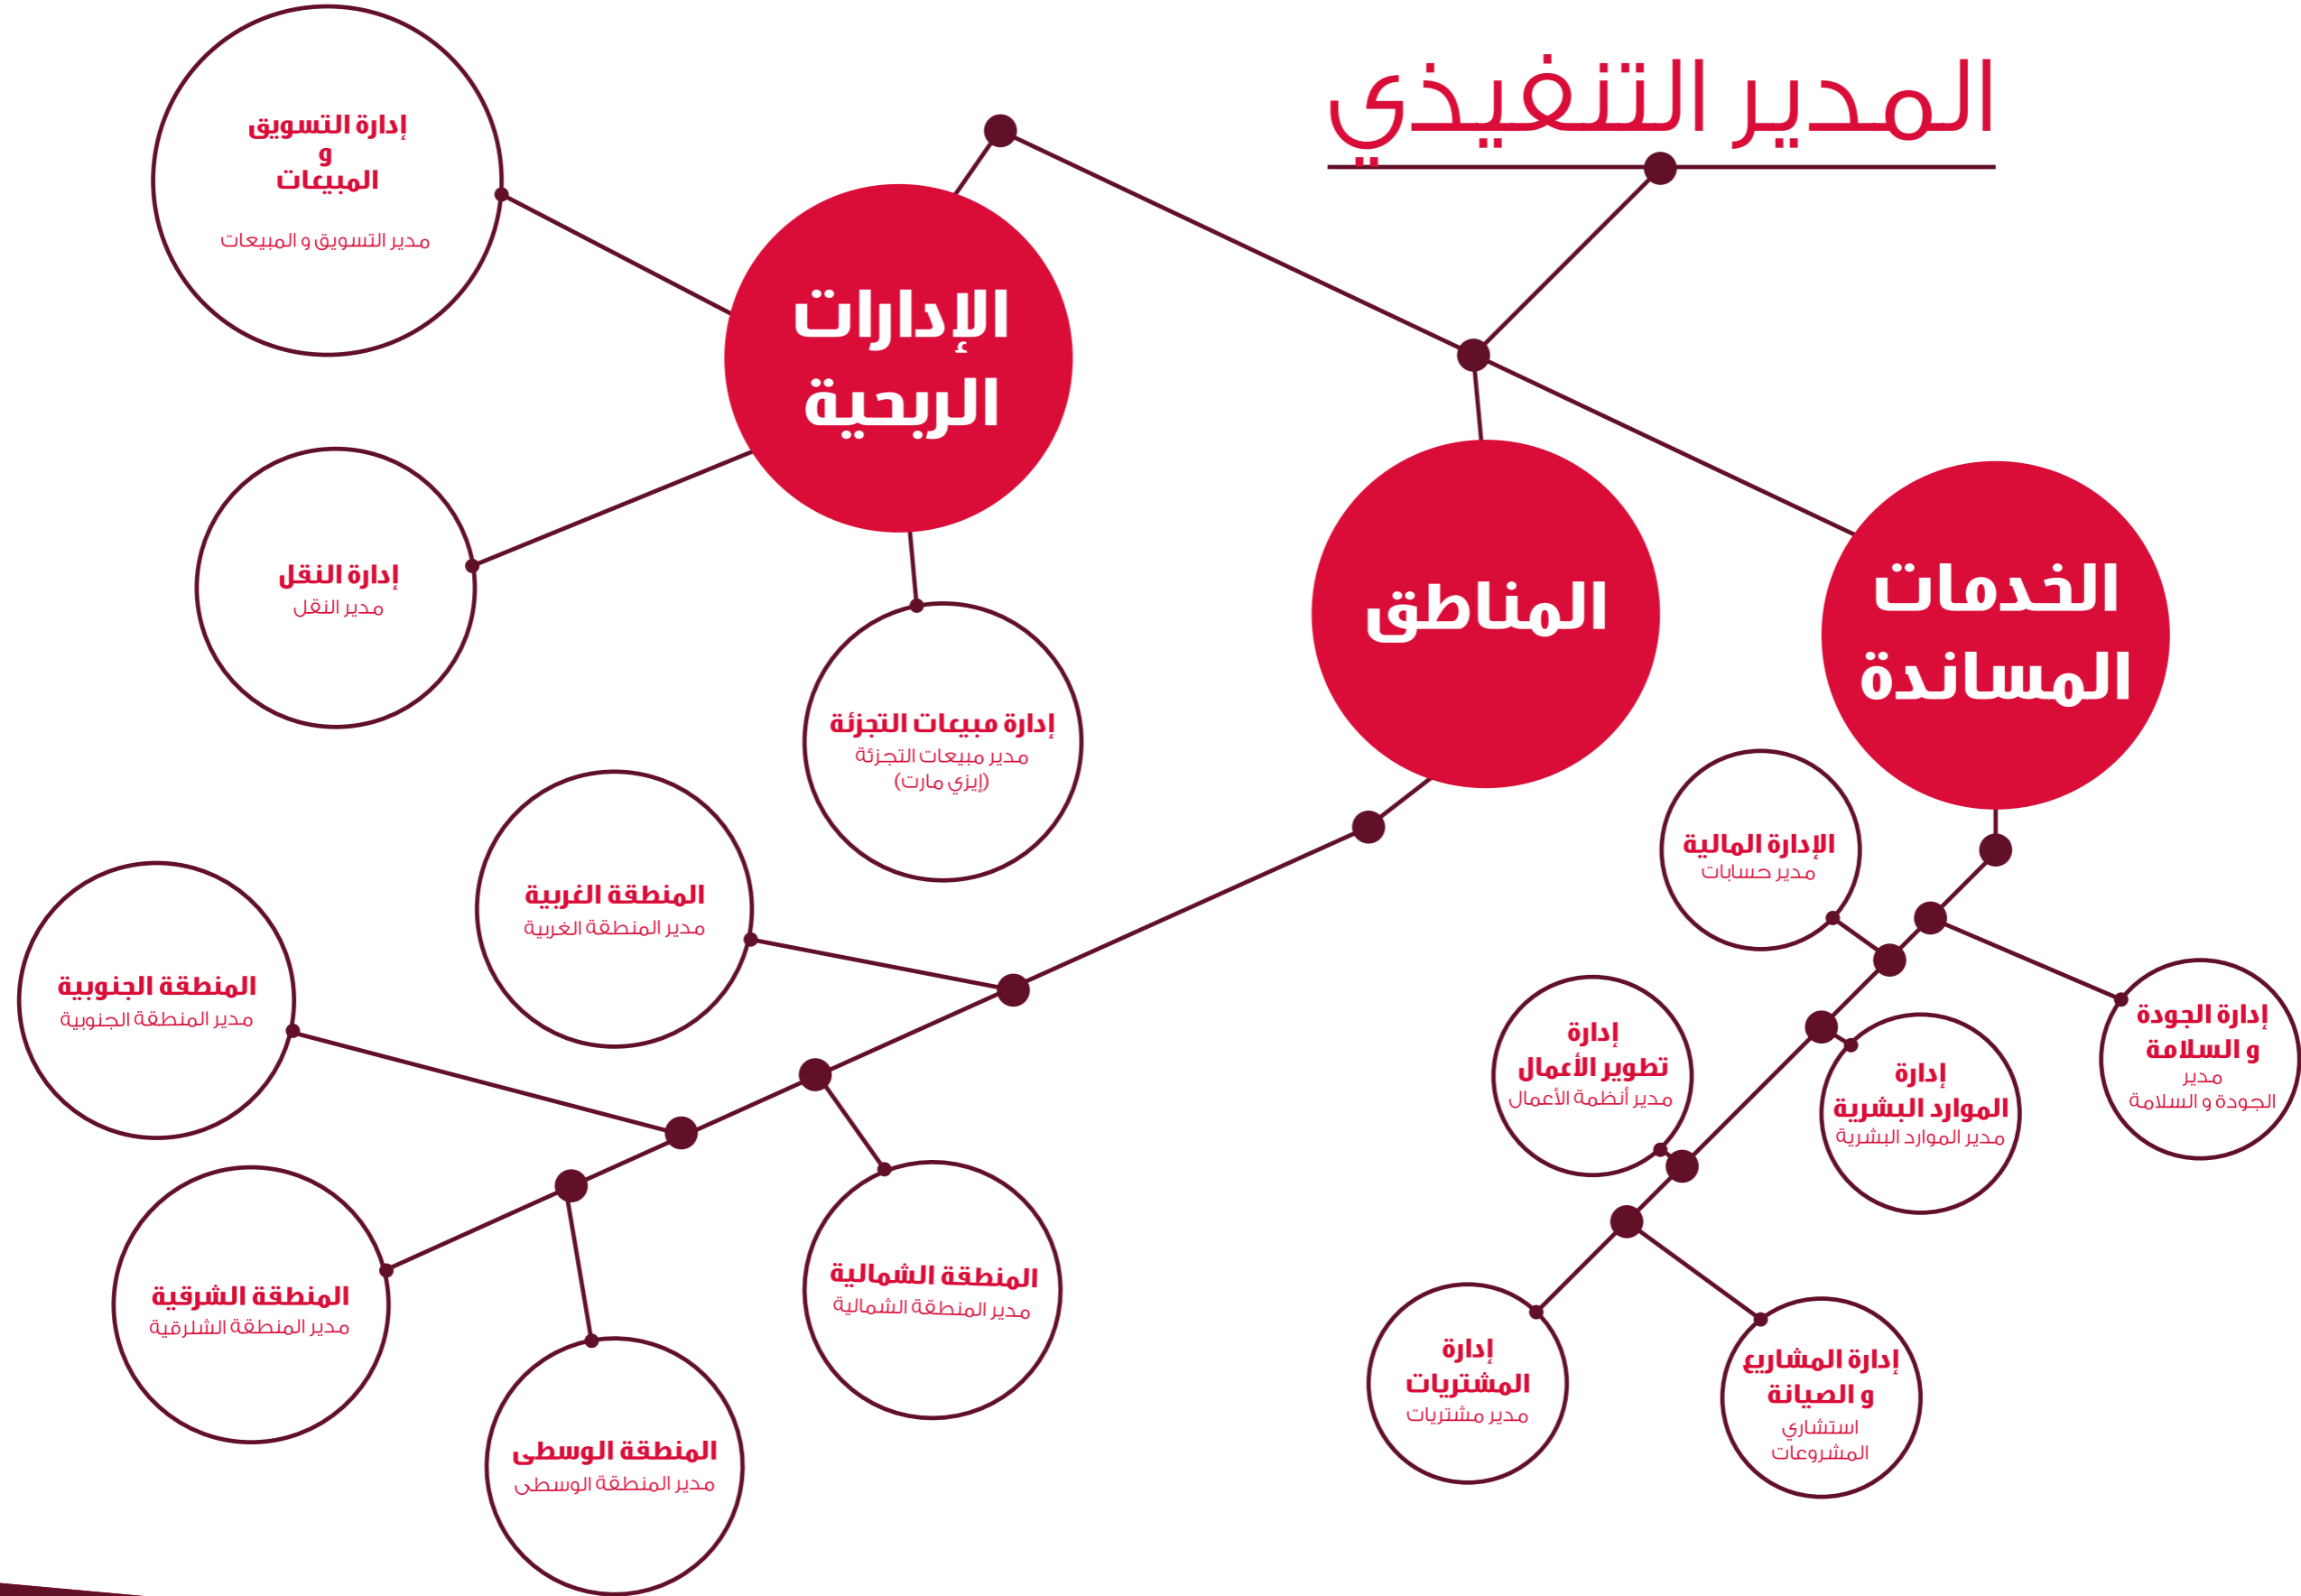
المدير التنفيذي

الإدارات الربحية

المناطق

الخدمات المساندة

إدارة التسويق
و
المبيعات
مدير التسويق و المبيعات

إدارة النقل
مدير النقل

إدارة مبيعات التجزئة
مدير مبيعات التجزئة
(إيزي مارت)

المنطقة الغربية
مدير المنطقة الغربية

المنطقة الجنوبية
مدير المنطقة الجنوبية

المنطقة الشمالية
مدير المنطقة الشمالية

المنطقة الشرقية
مدير المنطقة الشلرقية

المنطقة الوسطى
مدير المنطقة الوسطى

الإدارة المالية
مدير حسابات

إدارة الجودة
و السلامة
مدير
الجودة و السلامة

إدارة
تطوير الأعمال
مدير أنظمة الأعمال

إدارة
الموارد البشرية
مدير الموارد البشرية

إدارة
المشتريات
مدير مشتريات

إدارة المشاريع
و الصيانة
استشاري
المشروعات